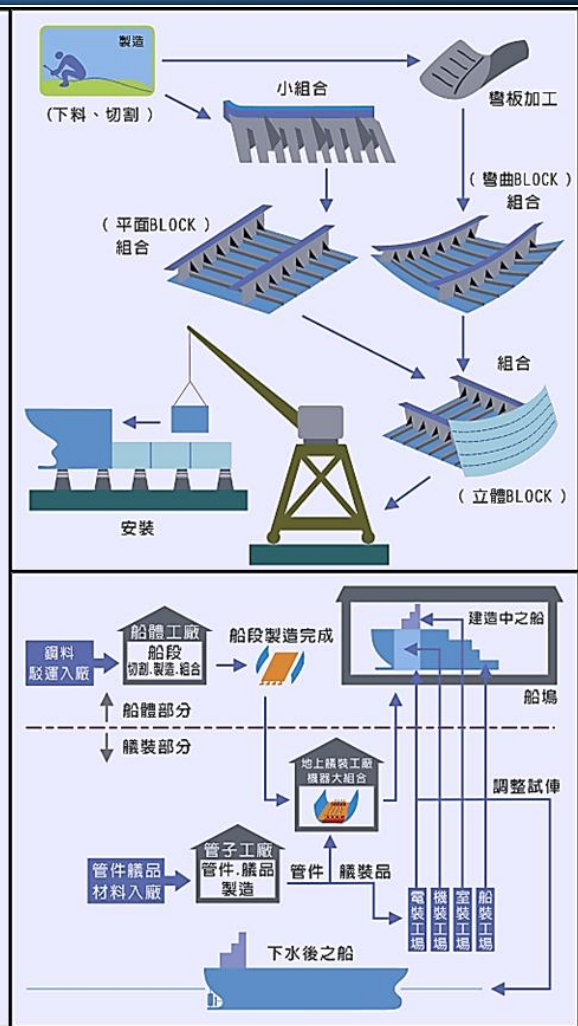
製造

(下料、切割)

小組合

彎板加工

(彎曲BLOCK)
組合

(平面BLOCK)
組合

組合

(立體BLOCK)

安裝

鋼料
駁運入廠

船體工廠
船段
切割.製造.組合

船段製造完成

建造中之船

船塢

船體部分

艤裝部分

地上艤裝工廠
機器大組合

調整試俥

管件艤品
材料入廠

管子工廠
管件.艤品
製造

管件

艤裝品

電裝工場

機裝工場

室裝工場

船裝工場

下水後之船